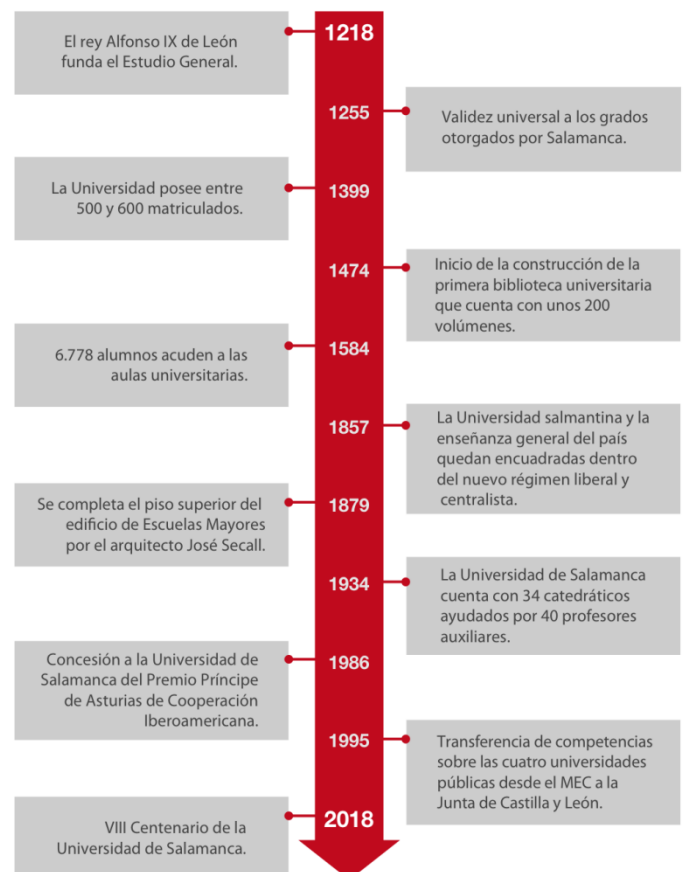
1218

El rey Alfonso IX de León funda el Estudio General.

1255

Validez universal a los grados otorgados por Salamanca.

1399

La Universidad posee entre 500 y 600 matriculados.

1474

Inicio de la construcción de la primera biblioteca universitaria que cuenta con unos 200 volúmenes.

1584

6.778 alumnos acuden a las aulas universitarias.

1857

La Universidad salmantina y la enseñanza general del país quedan encuadradas dentro del nuevo régimen liberal y centralista.

1879

Se completa el piso superior del edificio de Escuelas Mayores por el arquitecto José Secall.

1934

La Universidad de Salamanca cuenta con 34 catedráticos ayudados por 40 profesores auxiliares.

1986

Concesión a la Universidad de Salamanca del Premio Príncipe de Asturias de Cooperación Iberoamericana.

1995

Transferencia de competencias sobre las cuatro universidades públicas desde el MEC a la Junta de Castilla y León.

2018

VIII Centenario de la Universidad de Salamanca.